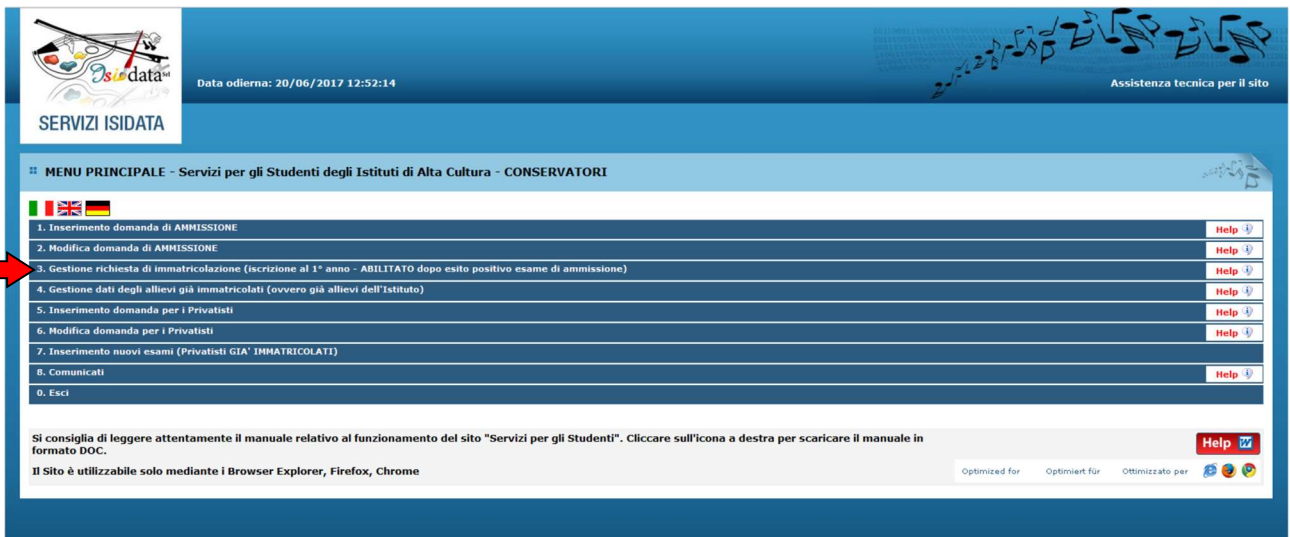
Isidata

SERVIZI ISIDATA

Data odierna: 20/06/2017 12:52:14

Assistenza tecnica per il sito

MENU PRINCIPALE - Servizi per gli Studenti degli Istituti di Alta Cultura - CONSERVATORI

1. Inserimento domanda di AMMISSIONE Help
2. Modifica domanda di AMMISSIONE Help
3. Gestione richiesta di immatricolazione (iscrizione al 1° anno - ABILITATO dopo esito positivo esame di ammissione) Help
4. Gestione dati degli allievi già immatricolati (ovvero già allievi dell'Istituto) Help
5. Inserimento domanda per i Privatisti Help
6. Modifica domanda per i Privatisti Help
7. Inserimento nuovi esami (Privatisti GIA' IMMATRICOLATI)
8. Comunicati Help
0. Esci

Si consiglia di leggere attentamente il manuale relativo al funzionamento del sito "Servizi per gli Studenti". Cliccare sull'icona a destra per scaricare il manuale in formato DOC.

Help

Il Sito è utilizzabile solo mediante i Browser Explorer, Firefox, Chrome

Optimized for Optimiert für Ottimizzato per